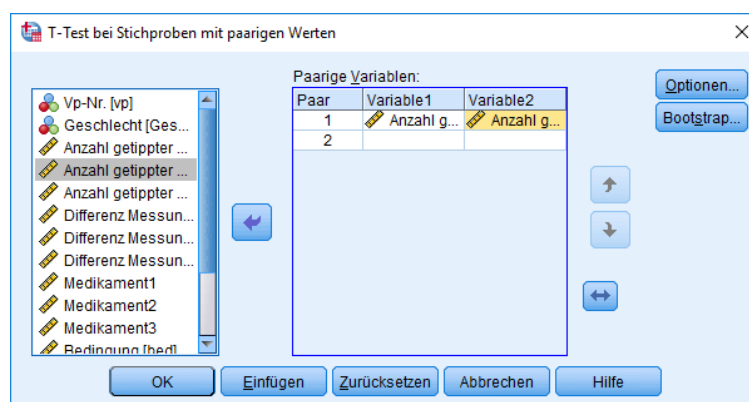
T-Test bei Stichproben mit paarigen Werten

Vp-Nr. [vp]
Geschlecht [Ges...
Anzahl getippter ...
Anzahl getippter ...
Anzahl getippter ...
Differenz Messun...
Differenz Messun...
Differenz Messun...
Medikament1
Medikament2
Medikament3
Bedingung [bed]

Paarige Variablen:

| Paar | Variable1 | Variable2 |
|---|---|---|
| 1 | Anzahl g... | Anzahl g... |
| 2 | | |

Optionen...
Bootstrap...

OK
Einfügen
Zurücksetzen
Abbrechen
Hilfe